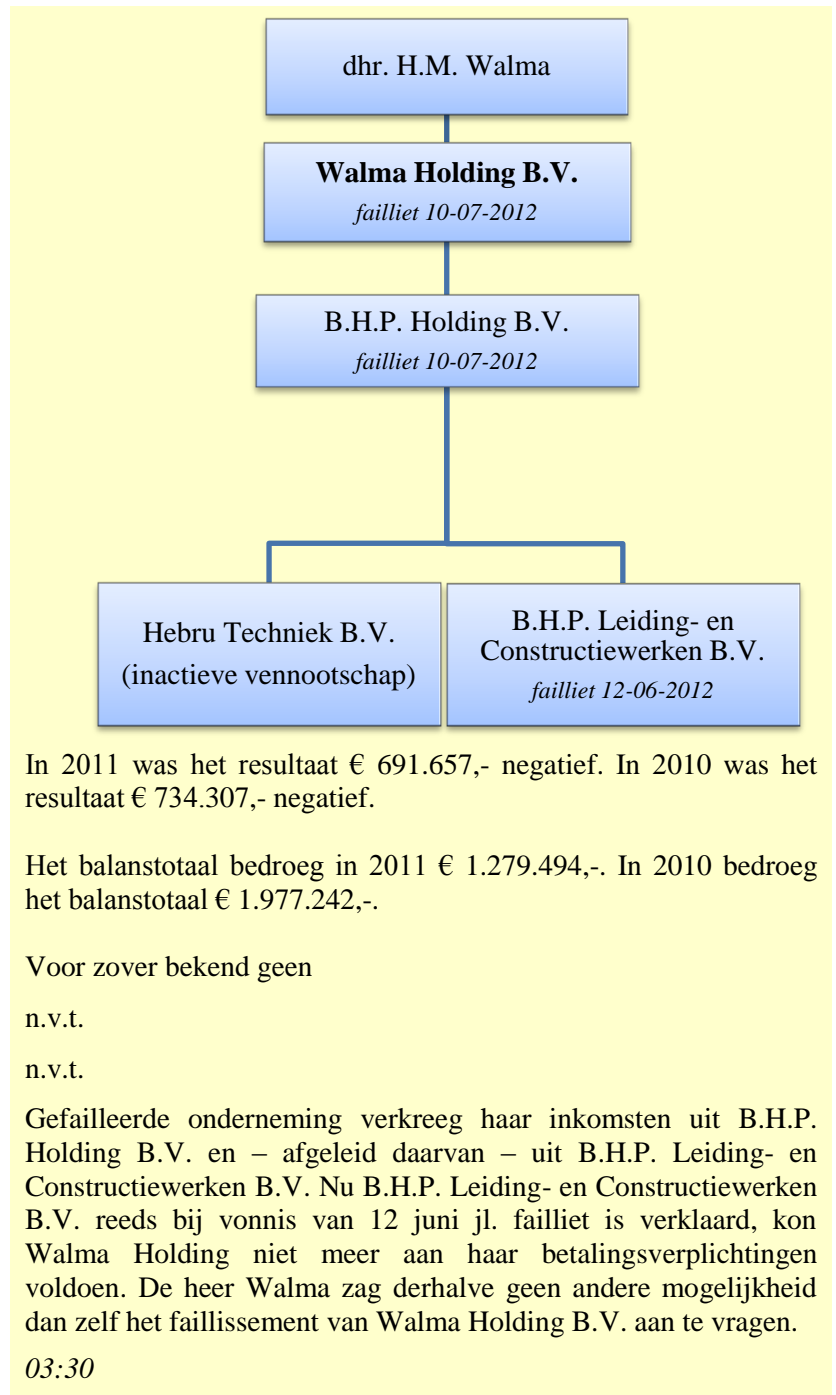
dhr. H.M. Walma

**Walma Holding B.V.**
*failliet 10-07-2012*

B.H.P. Holding B.V.
*failliet 10-07-2012*

Hebru Techniek B.V.
(inactieve vennootschap)

B.H.P. Leiding- en Constructiewerken B.V.
*failliet 12-06-2012*

In 2011 was het resultaat € 691.657,- negatief. In 2010 was het resultaat € 734.307,- negatief.

Het balanstotaal bedroeg in 2011 € 1.279.494,-. In 2010 bedroeg het balanstotaal € 1.977.242,-.

Voor zover bekend geen

n.v.t.

n.v.t.

Gefailleerde onderneming verkreeg haar inkomsten uit B.H.P. Holding B.V. en – afgeleid daarvan – uit B.H.P. Leiding- en Constructiewerken B.V. Nu B.H.P. Leiding- en Constructiewerken B.V. reeds bij vonnis van 12 juni jl. failliet is verklaard, kon Walma Holding niet meer aan haar betalingsverplichtingen voldoen. De heer Walma zag derhalve geen andere mogelijkheid dan zelf het faillissement van Walma Holding B.V. aan te vragen.

*03:30*